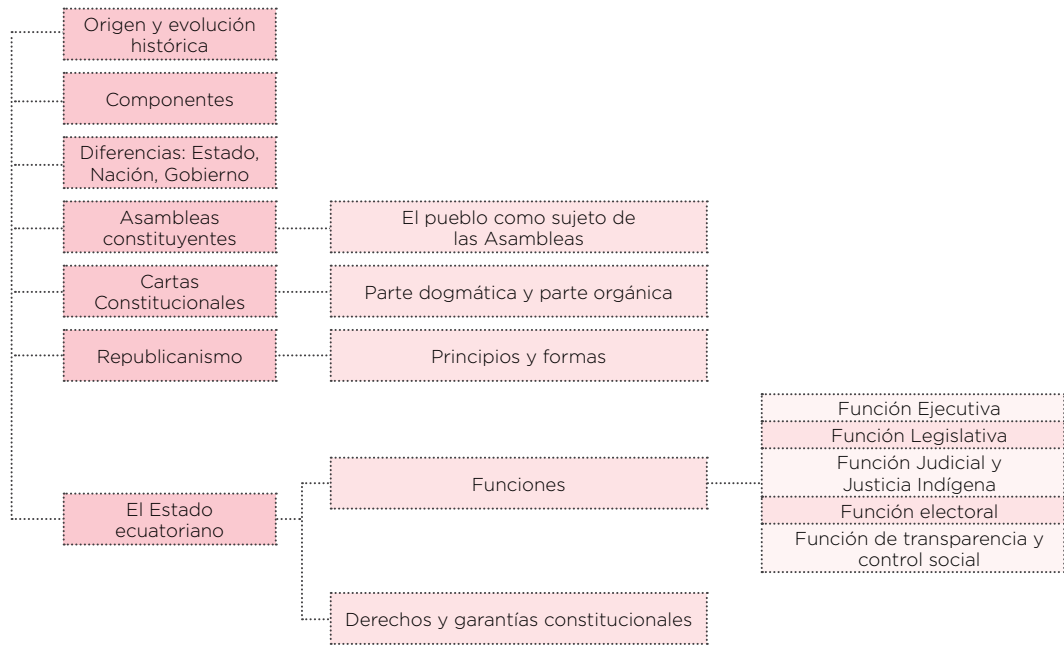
Origen y evolución histórica

Componentes

Diferencias: Estado, Nación, Gobierno

Asambleas constituyentes

El pueblo como sujeto de las Asambleas

Cartas Constitucionales

Parte dogmática y parte orgánica

Republicanismo

Principios y formas

El Estado ecuatoriano

Funciones

Función Ejecutiva

Función Legislativa

Función Judicial y Justicia Indígena

Función electoral

Función de transparencia y control social

Derechos y garantías constitucionales